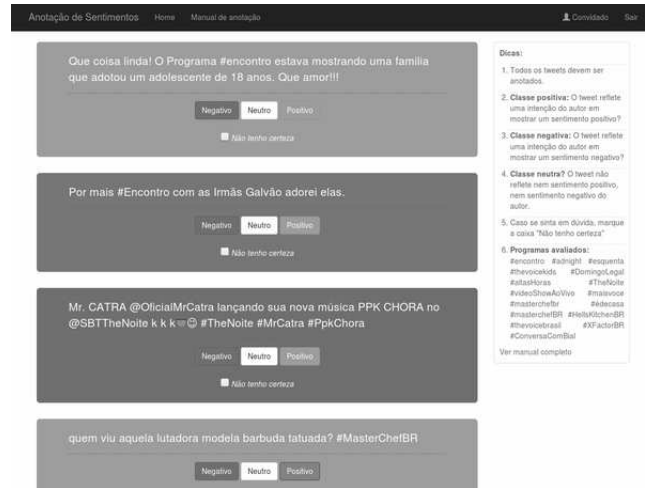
Anotação de Sentimentos Home Manual de anotação

Convidado Sair

Que coisa linda! O Programa #encontro estava mostrando uma familia que adotou um adolescente de 18 anos. Que amor!!!

Negativo Neutro Positivo

Não tenho certeza

Por mais #Encontro com as Irmãs Galvão adorei elas.

Negativo Neutro Positivo

Não tenho certeza

Mr. CATRA @OficialMrCatra lançando sua nova música PPK CHORA no @SBTTheNoite k k k ☺ #TheNoite #MrCatra #PpkChora

Negativo Neutro Positivo

Não tenho certeza

quem viu aquela lutadora modela barbuda tatuada? #MasterChefBR

Negativo Neutro Positivo

Dicas:

1. Todos os tweets devem ser anotados.

2. Classe positiva: O tweet reflete uma intenção do autor em mostrar um sentimento positivo?

3. Classe negativa: O tweet reflete uma intenção do autor em mostrar um sentimento negativo?

4. Classe neutra? O tweet não reflete nem sentimento positivo, nem sentimento negativo do autor.

5. Caso se sinta em dúvida, marque a caixa "Não tenho certeza"

6. Programas avaliados: #encontro #adnight #esquenta #thevoicekids #DomingoLegal #altasHoras #TheNoite #videoShowAoVivo #maisvoce #masterchefbr #debcasa #masterchefBR #HellsKitchenBR #thevoicebrasil #XFactorBR #ConversaComBial

Ver manual completo